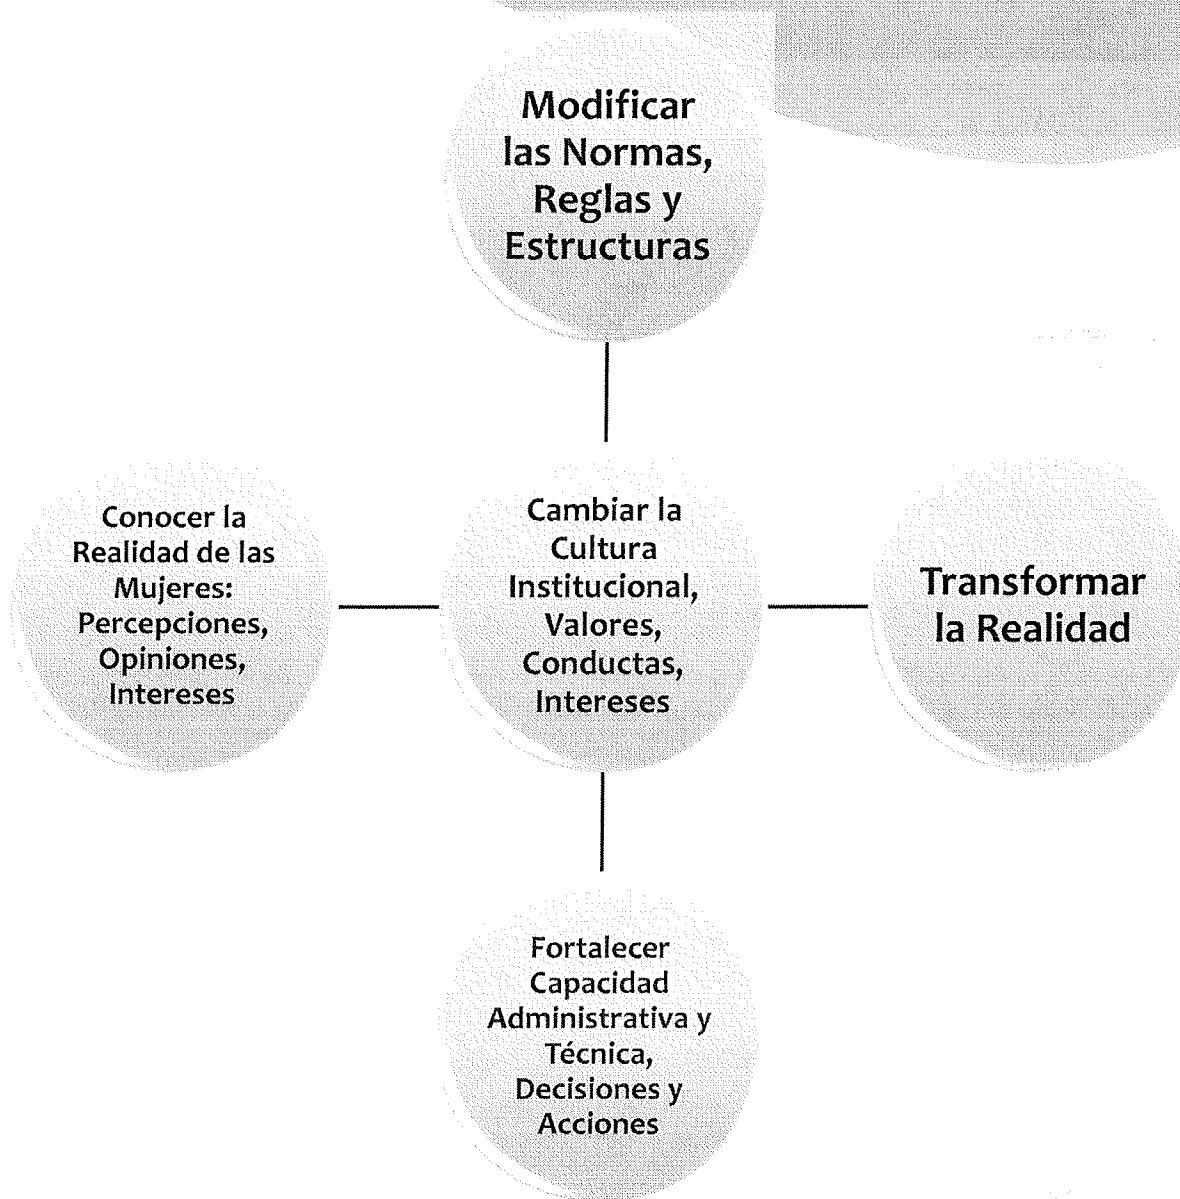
Modificar las Normas, Reglas y Estructuras

Conocer la Realidad de las Mujeres: Percepciones, Opiniones, Intereses

Cambiar la Cultura Institucional, Valores, Conductas, Intereses

Transformar la Realidad

Fortalecer Capacidad Administrativa y Técnica, Decisiones y Acciones